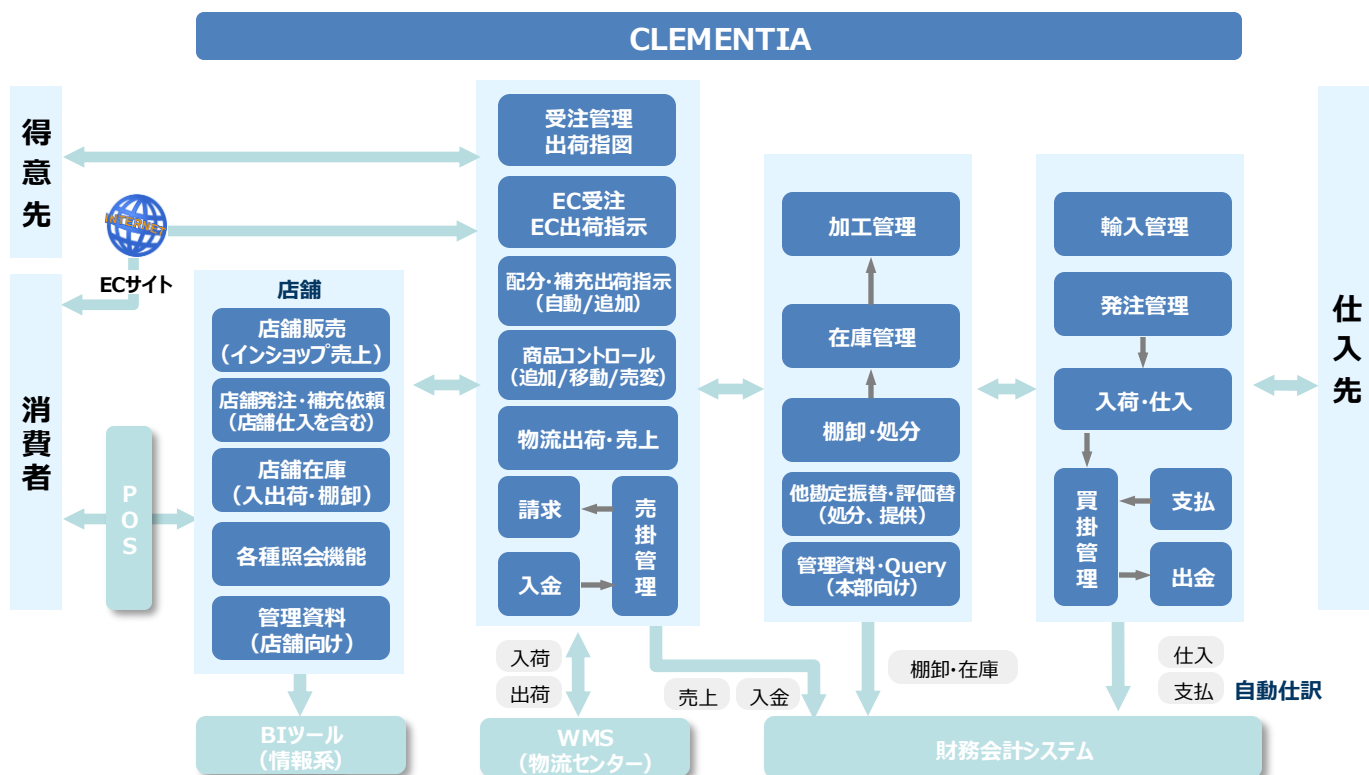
CLEMENTIA

得意先

INTERNET

ECサイト

消費者

POS

店舗

店舗販売
（インショップ売上）

店舗発注・補充依頼
（店舗仕入を含む）

店舗在庫
（入出荷・棚卸）

各種照会機能

管理資料
（店舗向け）

BIツール
（情報系）

受注管理
出荷指図

EC受注
EC出荷指示

配分・補充出荷指示
（自動/追加）

商品コントロール
（追加/移動/売変）

物流出荷・売上

請求

入金

売掛管理

入荷

出荷

WMS
（物流センター）

売上

入金

加工管理

在庫管理

棚卸・処分

他勘定振替・評価替
（処分、提供）

管理資料・Query
（本部向け）

棚卸・在庫

輸入管理

発注管理

入荷・仕入

買掛管理

支払

出金

仕入

支払

自動仕訳

財務会計システム

仕入先